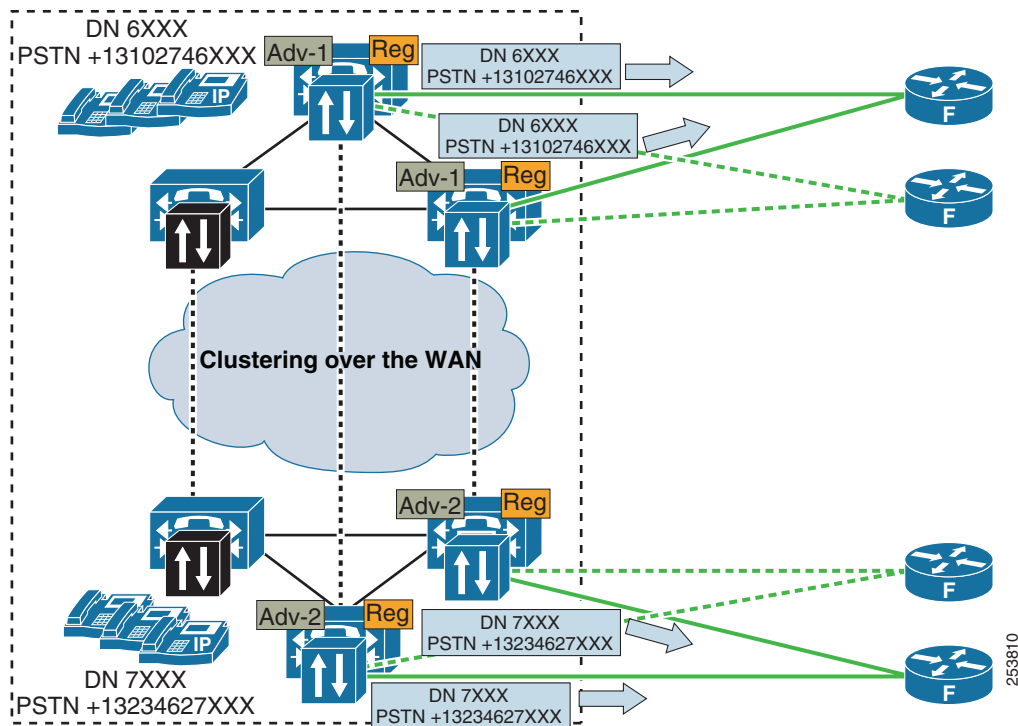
DN 6XXX
PSTN +13102746XXX

Adv-1

Reg

DN 6XXX
PSTN +13102746XXX

IP

DN 6XXX
PSTN +13102746XXX

F

Adv-1

Reg

F

Clustering over the WAN

Adv-2

Reg

F

Adv-2

Reg

DN 7XXX
PSTN +13234627XXX

IP

F

DN 7XXX
PSTN +13234627XXX

DN 7XXX
PSTN +13234627XXX

253810